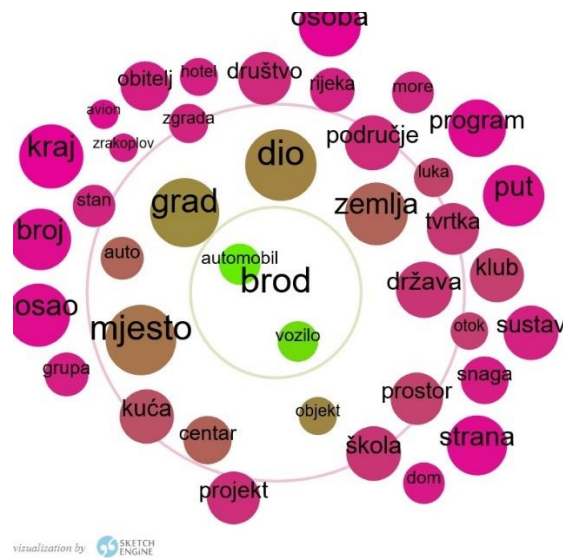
osoba
obitelj
hotel
društvo
rijeka
more
avion
zgrada
program
kraj
zrakoplov
područje
dio
luka
put
stan
grad
zemlja
tvrtka
broj
automobil
auto
brod
država
klub
osao
mjesto
otok
sustav
vozilo
grupa
snaga
prostor
objekt
kuća
centar
strana
škola
dom
projekt
visualization by SKETCH ENGINE